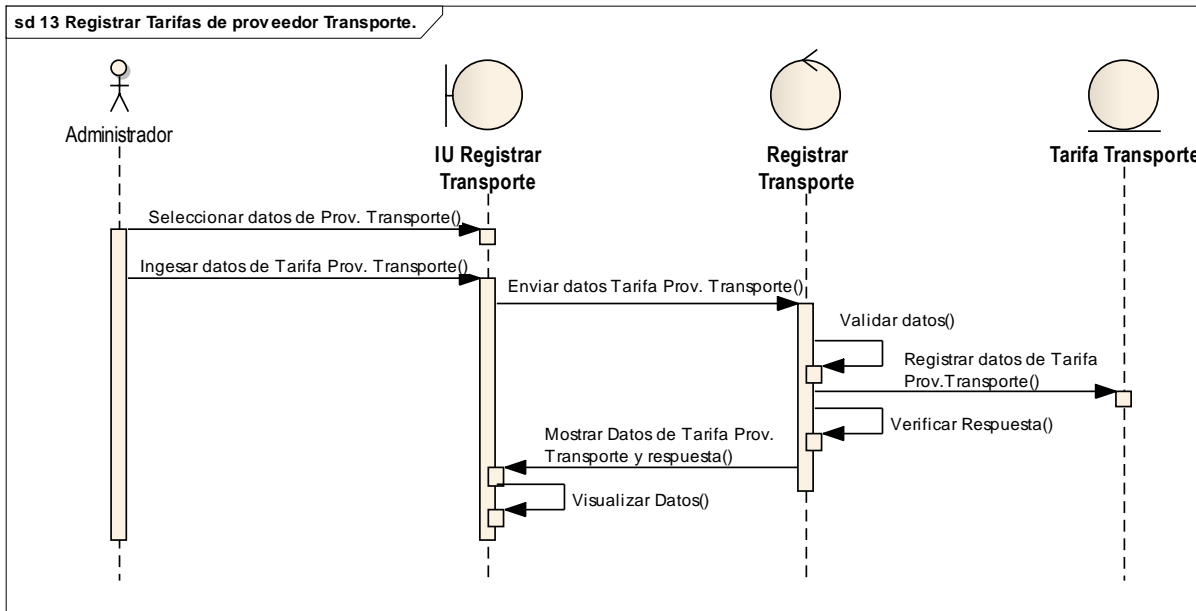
sd 13 Registrar Tarifas de proveedor Transporte.

Administrador

IU Registrar Transporte

Registrar Transporte

Tarifa Transporte

Seleccionar datos de Prov. Transporte()

Ingesar datos de Tarifa Prov. Transporte()

Enviar datos Tarifa Prov. Transporte()

Validar datos()

Registrar datos de Tarifa Prov.Transporte()

Verificar Respuesta()

Mostrar Datos de Tarifa Prov. Transporte y respuesta()

Visualizar Datos()